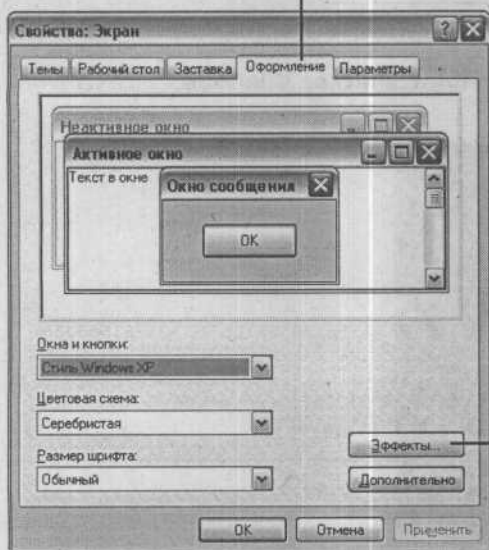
Свойства: Экран

Темы | Рабочий стол | Заставка | Оформление | Параметры

Неактивное окно

Активное окно

Текст в окне

Окно сообщения

OK

Окна и кнопки:

Стиль Windows XP

Цветовая схема:

Серебристая

Размер шрифта:

Обычный

Эффекты...

Дополнительно

OK | Отмена | Применить